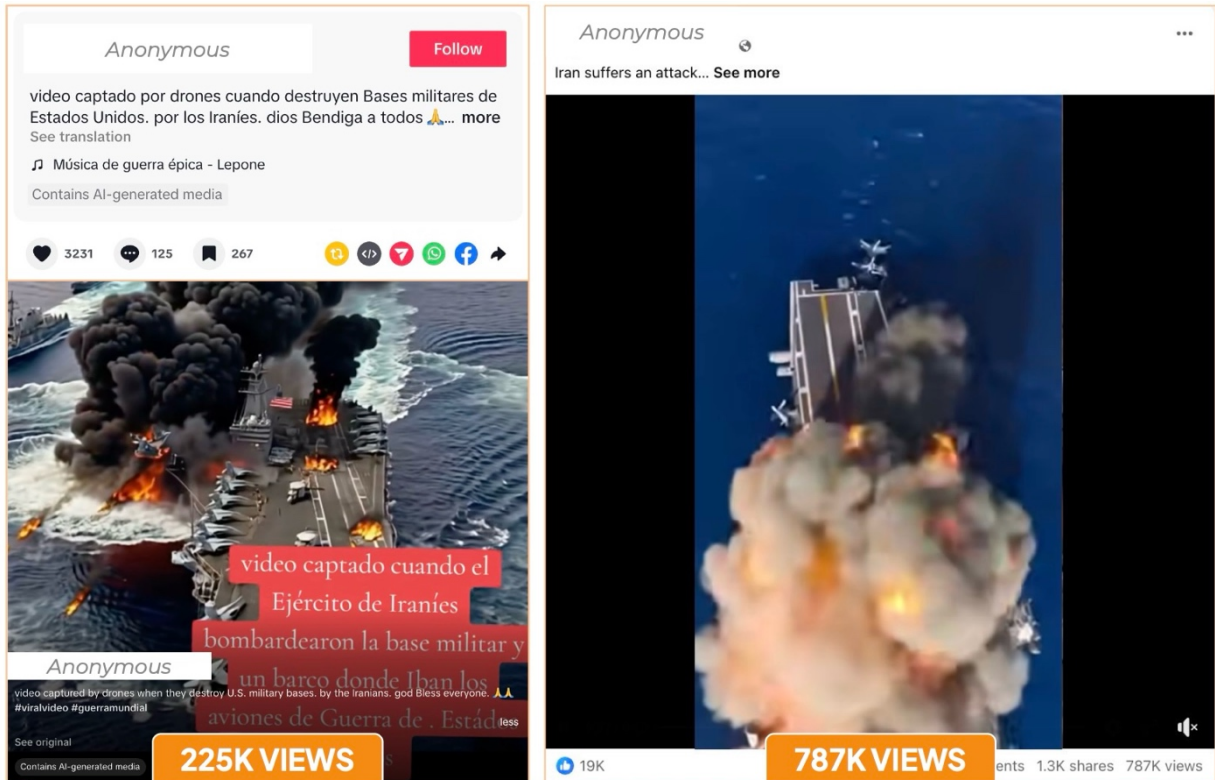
Anonymous

Follow

video captado por drones cuando destruyen Bases militares de Estados Unidos. por los Iraníes. dios Bendiga a todos 🙏... more

See translation

♫ Música de guerra épica - Lepone

Contains AI-generated media

3231 125 267

video captado cuando el Ejército de Iraníes bombardearon la base militar y un barco donde Iban los aviones de Guerra de . Estad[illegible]

Anonymous

video captured by drones when they destroy U.S. military bases. by the Iranians. god Bless everyone. 🙏🙏 #viralvideo #guerramundial

less

See original

Contains AI-generated media

225K VIEWS

Anonymous

Iran suffers an attack... See more

19K

787K VIEWS

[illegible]ents 1.3K shares 787K views